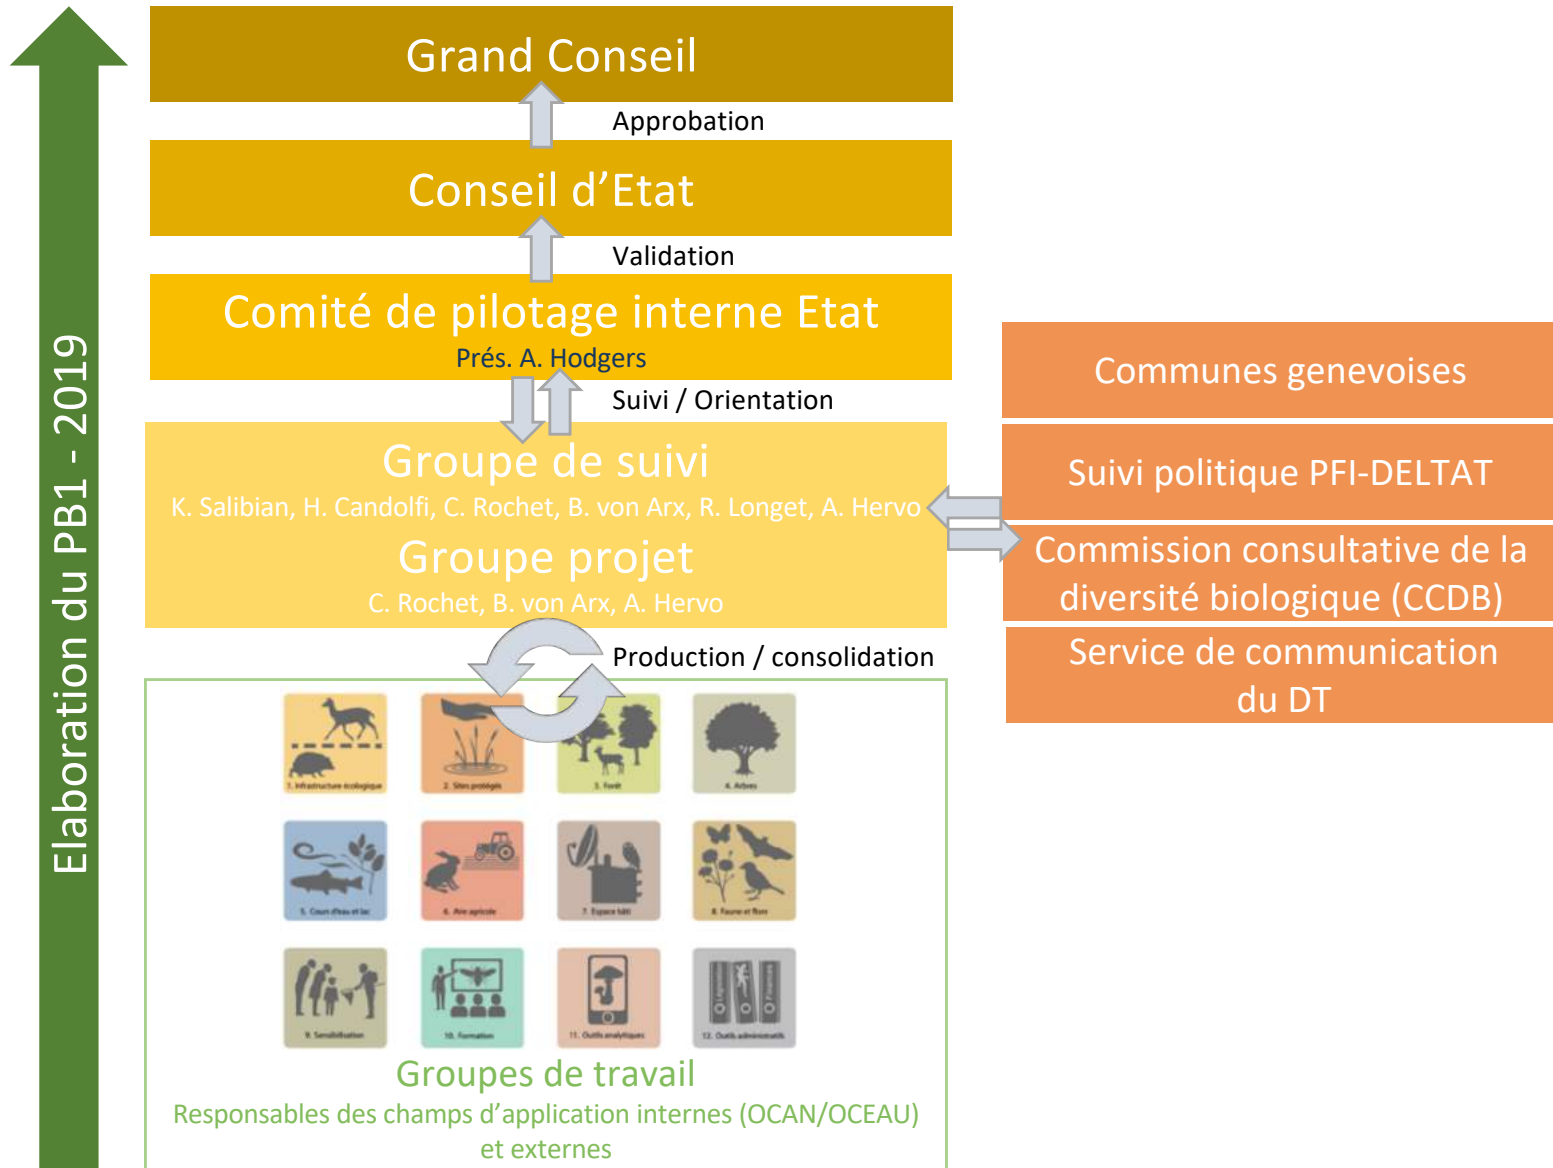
Elaboration du PB1 - 2019

Grand Conseil

Approbation

Conseil d'Etat

Validation

Comité de pilotage interne Etat
Prés. A. Hodgers

Suivi / Orientation

Groupe de suivi
K. Salibian, H. Candolfi, C. Rochet, B. von Arx, R. Longet, A. Hervo

Groupe projet
C. Rochet, B. von Arx, A. Hervo

Production / consolidation

Communes genevoises

Suivi politique PFI-DELTAT

Commission consultative de la diversité biologique (CCDB)

Service de communication du DT

1. Infrastructure écologique
2. Sites protégés
3. Forêt
4. Arbres
5. Cours d'eau et lac
6. Aire agricole
7. Espace bâti
8. Faune et flore
9. Sensibilisation
10. Formation
11. Outils analytiques
12. Outils administratifs

Groupes de travail
Responsables des champs d'application internes (OCAN/OCEAU) et externes